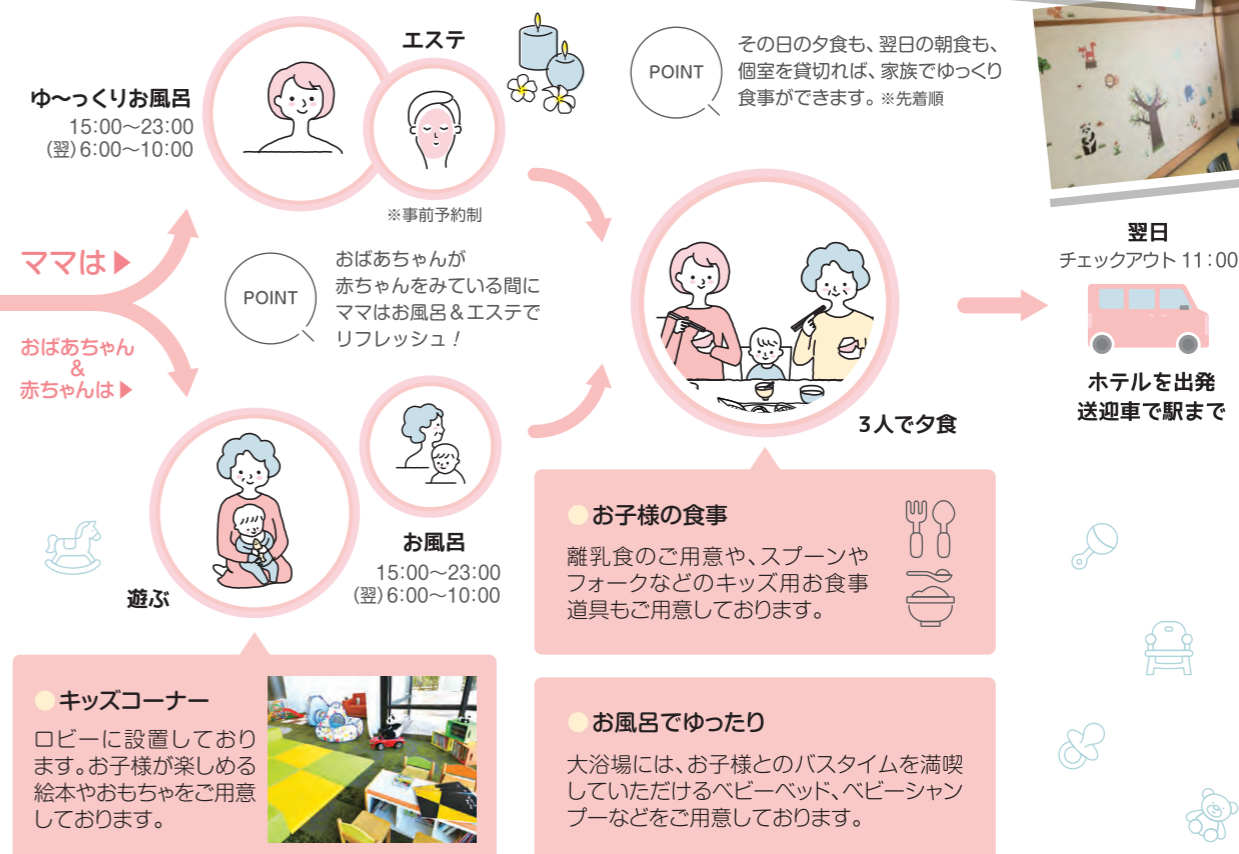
ゆ〜っくりお風呂
15:00〜23:00
(翌)6:00〜10:00

エステ

※事前予約制

POINT
その日の夕食も、翌日の朝食も、個室を貸切れば、家族でゆっくり食事ができます。※先着順

ママは▶

おばあちゃん
&
赤ちゃんは▶

POINT
おばあちゃんが赤ちゃんをみている間にママはお風呂＆エステでリフレッシュ！

翌日
チェックアウト 11：00

ホテルを出発
送迎車で駅まで

3人で夕食

遊ぶ

お風呂
15:00〜23:00
(翌)6:00〜10:00

お子様の食事
離乳食のご用意や、スプーンやフォークなどのキッズ用お食事道具もご用意しております。

キッズコーナー
ロビーに設置しております。お子様が楽しめる絵本やおもちゃをご用意しております。

お風呂でゆったり
大浴場には、お子様とのバスタイムを満喫していただけるベビーベッド、ベビーシャンプーなどをご用意しております。